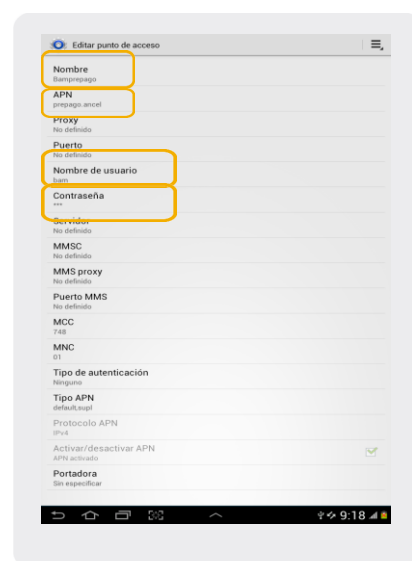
Editar punto de acceso

Nombre
Bamprepago

APN
prepago.ancel

Proxy
No definido

Puerto
No definido

Nombre de usuario
bam

Contraseña
***

Servidor
No definido

MMSC
No definido

MMS proxy
No definido

Puerto MMS
No definido

MCC
748

MNC
01

Tipo de autenticación
Ninguno

Tipo APN
default,supl

Protocolo APN
IPv4

Activar/desactivar APN
APN activado

Portadora
Sin especificar

9:18